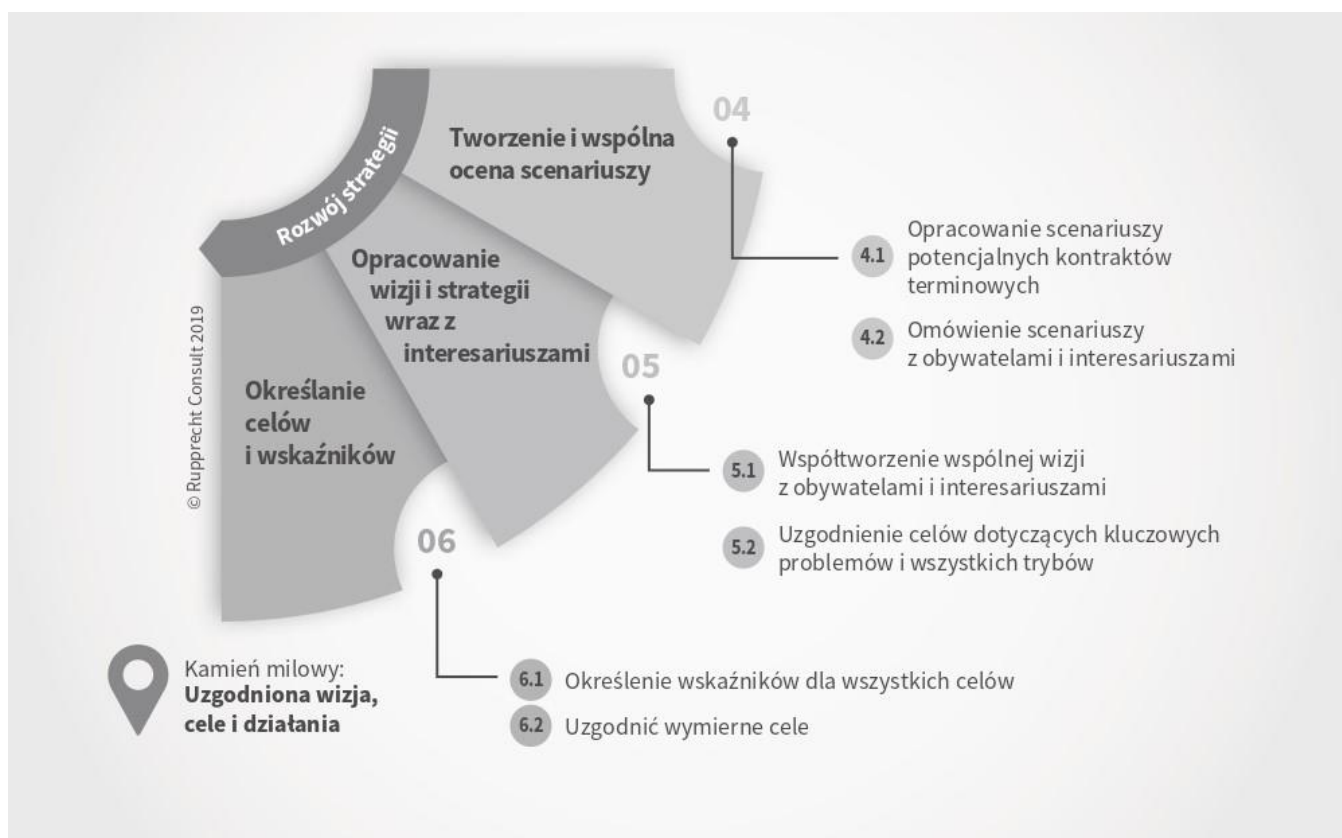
Rozwój strategii

Tworzenie i wspólna ocena scenariuszy

04

Opracowanie wizji i strategii wraz z interesariuszami

Określanie celów i wskaźników

© Rupprecht Consult 2019

4.1 Opracowanie scenariuszy potencjalnych kontraktów terminowych

4.2 Omówienie scenariuszy z obywatelami i interesariuszami

05

5.1 Współtworzenie wspólnej wizji z obywatelami i interesariuszami

5.2 Uzgodnienie celów dotyczących kluczowych problemów i wszystkich trybów

06

Kamień milowy: **Uzgodniona wizja, cele i działania**

6.1 Określenie wskaźników dla wszystkich celów

6.2 Uzgodnić wymierne cele